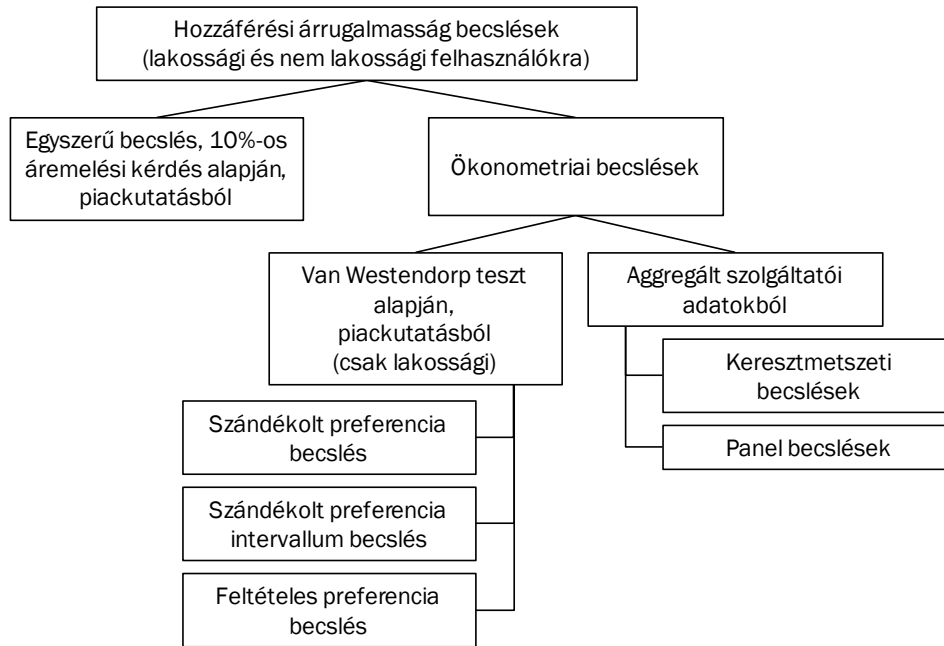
Hozzáférési árrugalmasság becslések
(lakossági és nem lakossági felhasználókra)

Egyszerű becslés, 10%-os áremelési kérdés alapján, piackutatásból

Ökonometriai becslések

Van Westendorp teszt alapján, piackutatásból (csak lakossági)

Aggregált szolgáltatói adatokból

Keresztmetszeti becslések

Panel becslések

Szándékolt preferencia becslés

Szándékolt preferencia intervallum becslés

Feltételes preferencia becslés